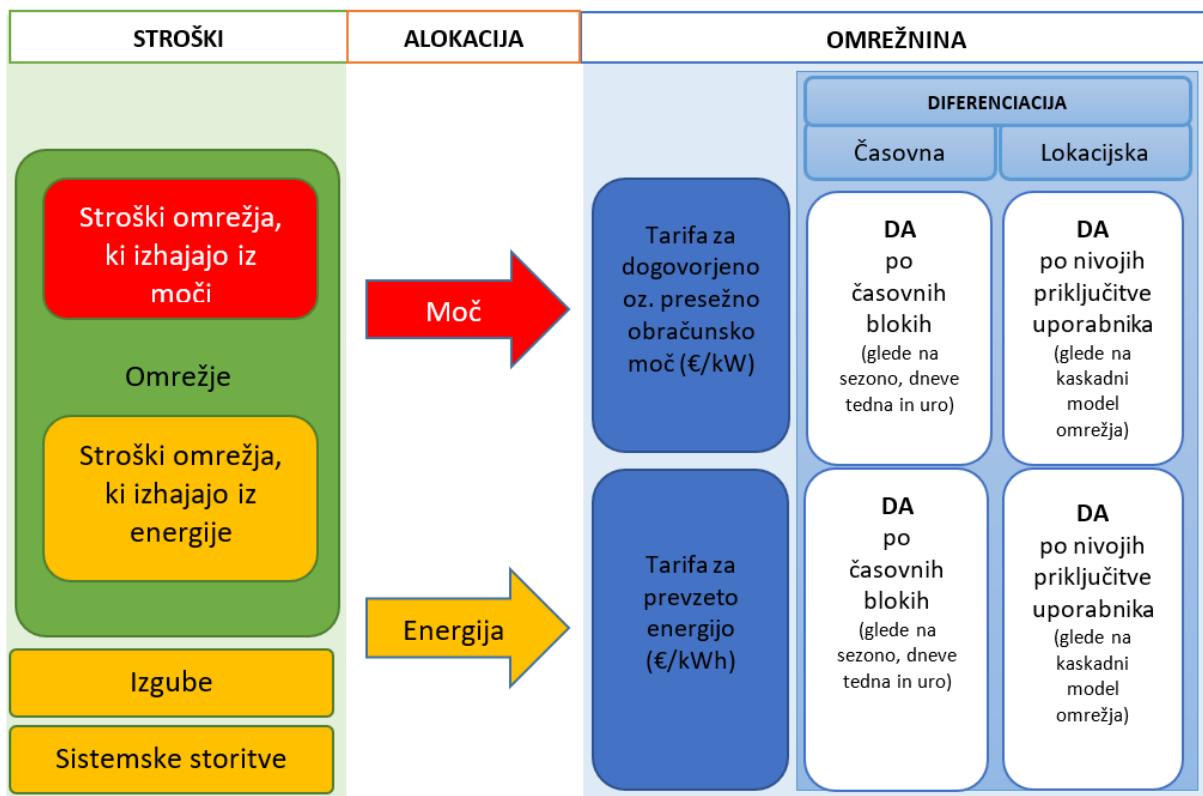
STROŠKI

ALOKACIJA

OMREŽNINA

Stroški omrežja, ki izhajajo iz moči

Omrežje

Stroški omrežja, ki izhajajo iz energije

Izgube

Sistemske storitve

Moč

Energija

Tarifa za dogovorjeno oz. presežno obračunsko moč (€/kW)

Tarifa za prevzeto energijo (€/kWh)

DIFERENCIACIJA

Časovna

Lokacijska

DA po časovnih blokih (glede na sezono, dneve tedna in uro)

DA po nivojih priključitve uporabnika (glede na kaskadni model omrežja)

DA po časovnih blokih (glede na sezono, dneve tedna in uro)

DA po nivojih priključitve uporabnika (glede na kaskadni model omrežja)